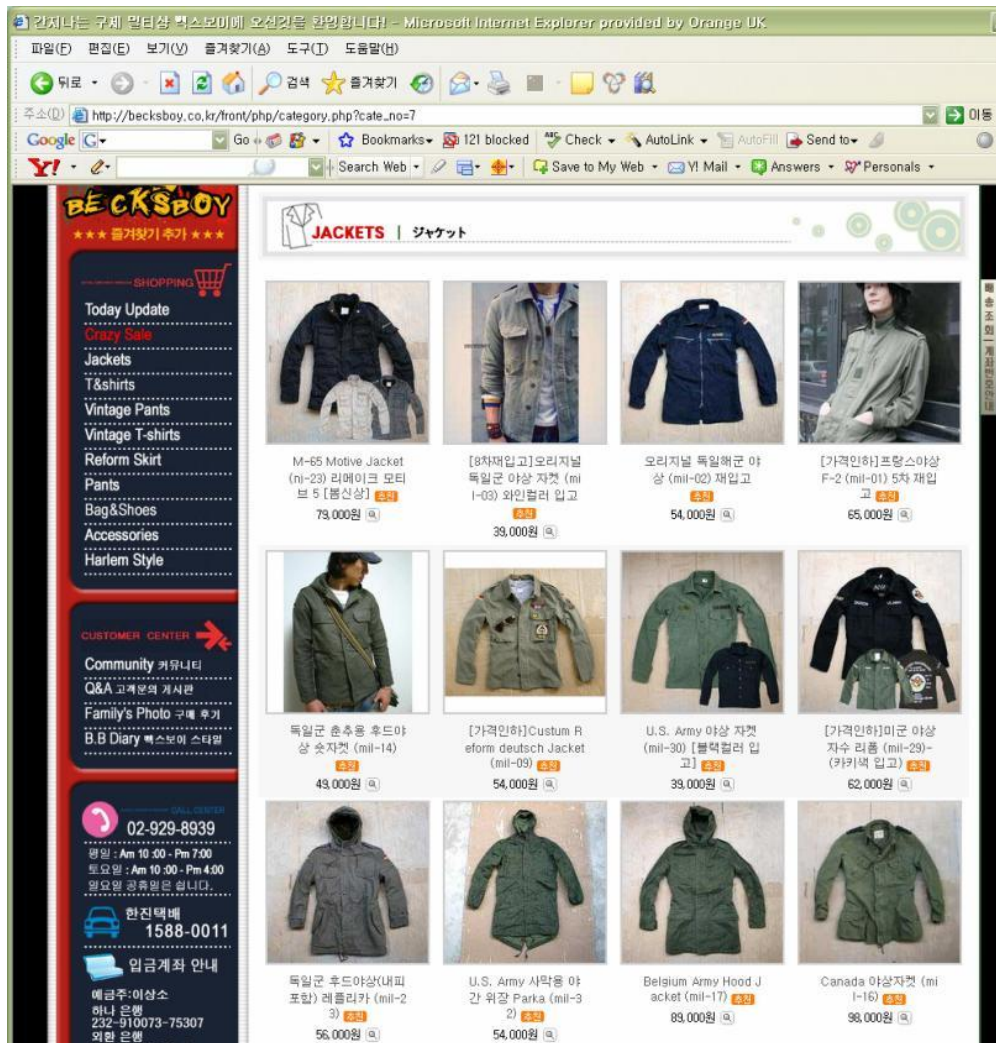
간지나는 구제 밀리샵 벡스보이에 오신것을 환영합니다! - Microsoft Internet Explorer provided by Orange UK

파일(F) 편집(E) 보기(V) 즐겨찾기(A) 도구(T) 도움말(H)

뒤로 · 검색 즐겨찾기

주소(D) http://becksboy.co.kr/front/php/category.php?cate_no=7 이동

Google G Go Bookmarks 121 blocked Check AutoLink AutoFill Send to

Y! Search Web Save to My Web Y! Mail Answers Personals

BECKSBOY
★★★ 즐겨찾기 추가 ★★★

SHOPPING
Today Update
Crazy Sale
Jackets
T&shirts
Vintage Pants
Vintage T-shirts
Reform Skirt
Pants
Bag&Shoes
Accessories
Harlem Style

CUSTOMER CENTER
Community 커뮤니티
Q&A 고객문의 게시판
Family's Photo 구매 후기
B.B Diary 벡스보이 스타일

CALL CENTER
02-929-8939
평일 : Am 10:00 - Pm 7:00
토요일 : Am 10:00 - Pm 4:00
일요일 공휴일은 쉽니다.

한진택배
1588-0011

입금계좌 안내
예금주:이상소
하나 은행
232-910073-75307
외환 은행

JACKETS | ジャケット

M-65 Motive Jacket (ni-23) 리메이크 모티브 5 [봄신상] 추천
79,000원

[8차재입고]오리지널 독일군 야상 자켓 (mil-03) 와인컬러 입고 추천
39,000원

오리지널 독일해군 야상 (mil-02) 재입고 추천
54,000원

[가격인하]프랑스야상 F-2 (mil-01) 5차 재입고 추천
65,000원

독일군 춘추용 후드야상 숏자켓 (mil-14) 추천
49,000원

[가격인하]Custum Reform deutsch Jacket (mil-09) 추천
54,000원

U.S. Army 야상 자켓 (mil-30) [블랙컬러 입고] 추천
39,000원

[가격인하]미군 야상 자수 리폼 (mil-29)-(카키색 입고) 추천
62,000원

독일군 후드야상(내피포함) 레플리카 (mil-23) 추천
56,000원

U.S. Army 사막용 야간 위장 Parka (mil-32) 추천
54,000원

Belgium Army Hood Jacket (mil-17) 추천
89,000원

Canada 야상자켓 (mil-16) 추천
98,000원

배송조회 | 계좌번호안내